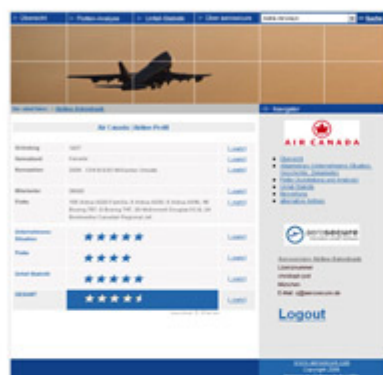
Übersicht | Profilen-Analyse | Unfall-Statistik | Über aerosecure | Airline ohne auswählen

Sie sind hier: > Airline-Datenbank

Air Canada / Airline-Profil

| | | |
|---|---|---|
| Gründung | 1937 | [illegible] |
| Heimatland | Canada | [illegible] |
| Kennzahlen | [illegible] | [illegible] |
| Mitarbeiter | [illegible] | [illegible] |
| Flotte | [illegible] | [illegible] |
| Unternehmens-Situation | ★★★★★ | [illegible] |
| Flotte | ★★★★ | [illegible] |
| Unfall-Bilanz | ★★★★★ | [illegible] |
| GESAMT | ★★★★½ | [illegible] |

Navigator

AIR CANADA

- Übersicht
- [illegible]
- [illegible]
- Unfall-Statistik
- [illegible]
- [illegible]

aerosecure

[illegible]

Logout

www.aerosecure.de
Copyright 2006